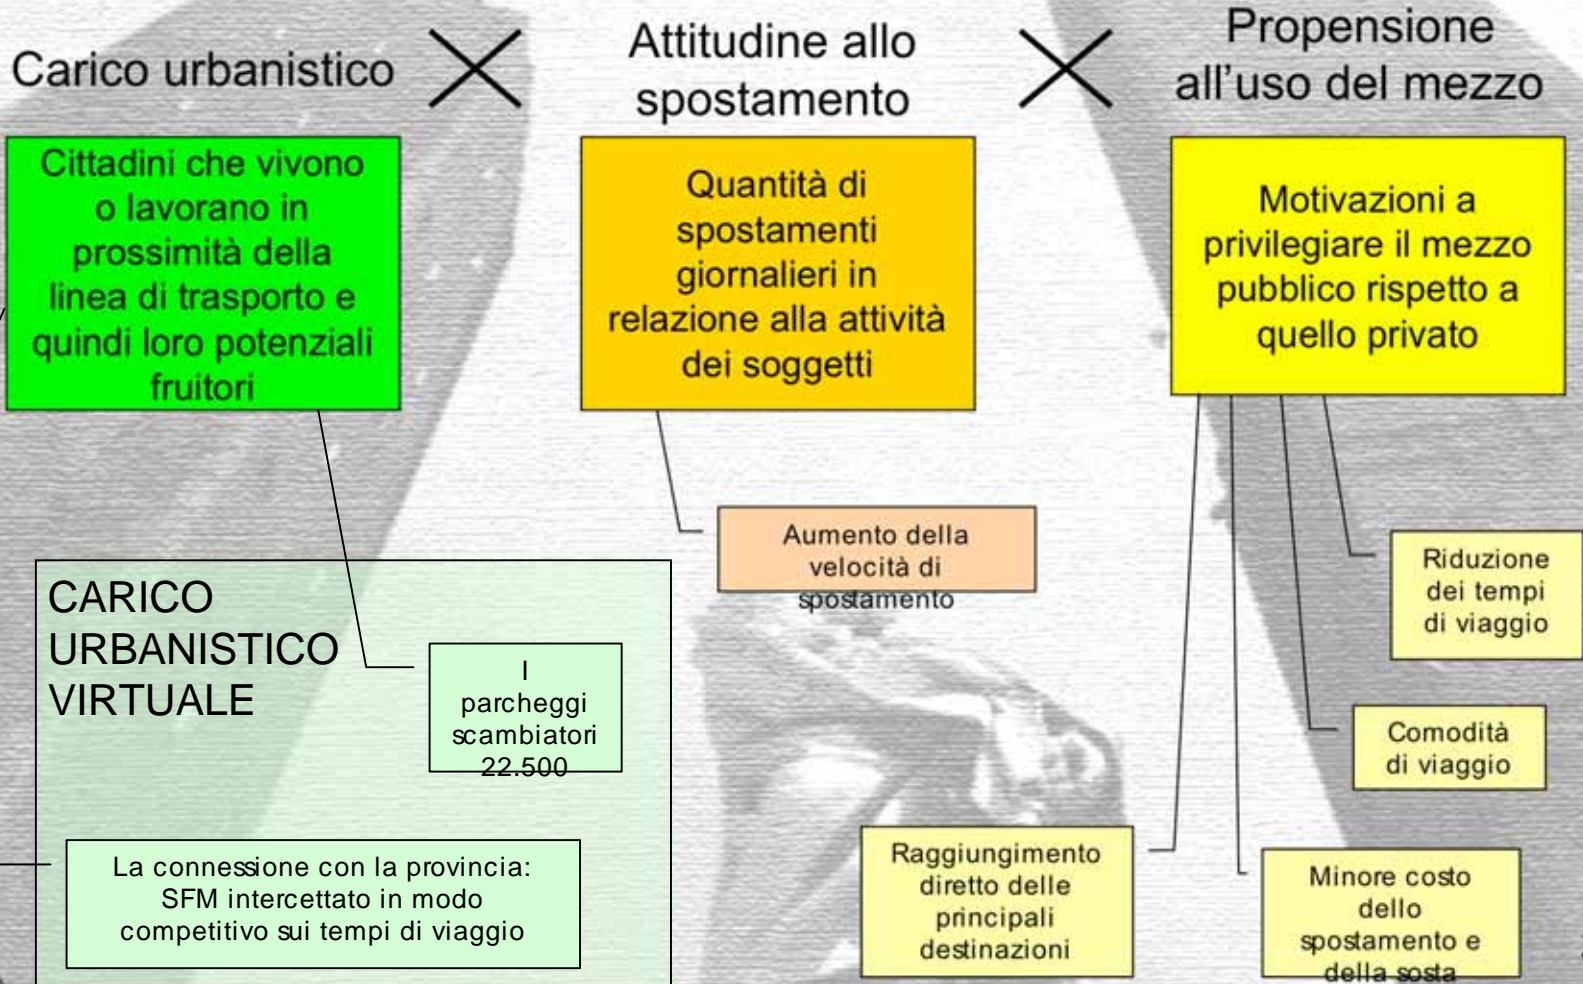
Carico urbanistico

Attitudine allo spostamento

Propensione all’uso del mezzo

Cittadini che vivono o lavorano in prossimità della linea di trasporto e quindi loro potenziali fruitori

Quantità di spostamenti giornalieri in relazione alla attività dei soggetti

Motivazioni a privilegiare il mezzo pubblico rispetto a quello privato

Aumento della velocità di spostamento

Riduzione dei tempi di viaggio

CARICO URBANISTICO VIRTUALE

I parcheggi scambiatori 22.500

Comodità di viaggio

La connessione con la provincia: SFM intercettato in modo competitivo sui tempi di viaggio

Raggiungimento diretto delle principali destinazioni

Minore costo dello spostamento e della sosta